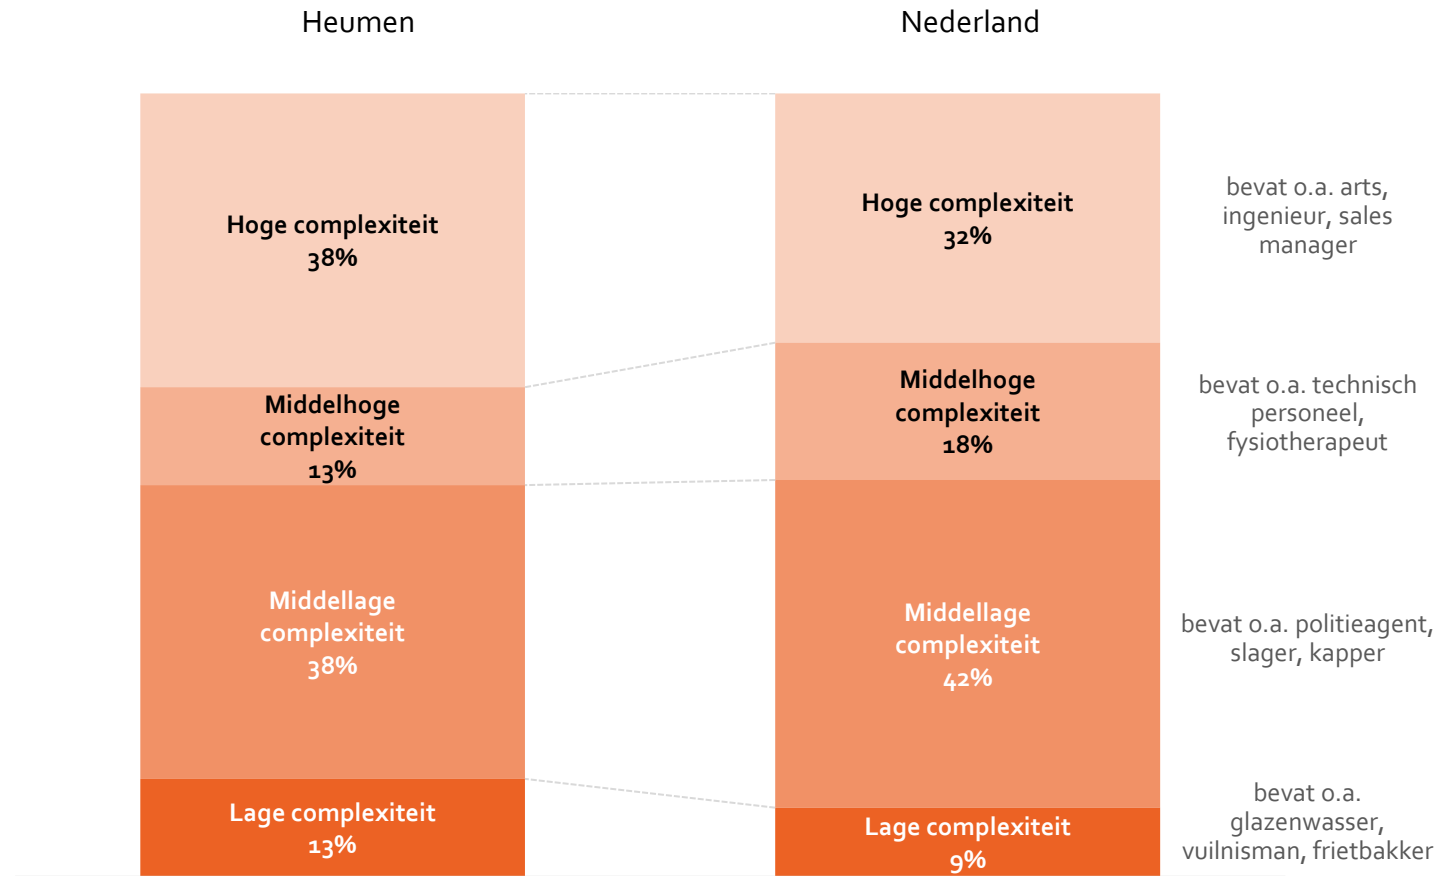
Heumen

Nederland

Hoge complexiteit
38%

Middelhoge complexiteit
13%

Middellage complexiteit
38%

Lage complexiteit
13%

Hoge complexiteit
32%

Middelhoge complexiteit
18%

Middellage complexiteit
42%

Lage complexiteit
9%

bevat o.a. arts, ingenieur, sales manager

bevat o.a. technisch personeel, fysiotherapeut

bevat o.a. politieagent, slager, kapper

bevat o.a. glazenwasser, vuilnisman, frietbakker